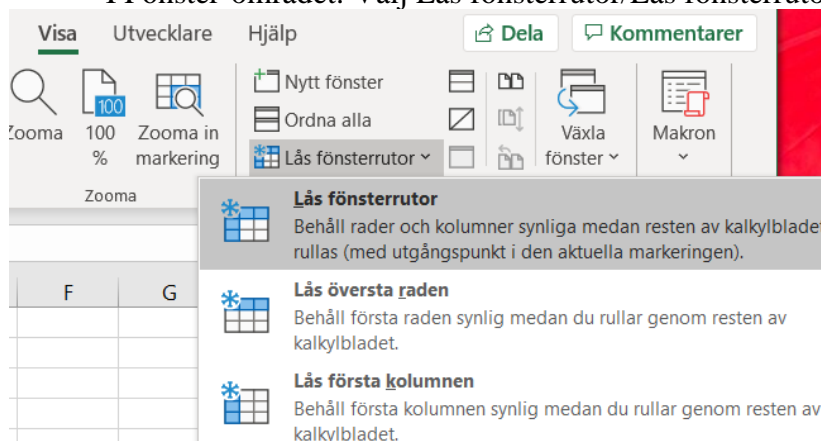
I Fönster-området. Välj Lås fönsterrutor/Lås fönsterruto

Visa Utvecklare Hjälp

Dela

Kommentarer

Zooma 100 % Zooma in markering

Zooma

Nytt fönster

Ordna alla

Lås fönsterrutor

Växla fönster

Makron

Lås fönsterrutor
Behåll rader och kolumner synliga medan resten av kalkylbladet rullas (med utgångspunkt i den aktuella markeringen).

Lås översta raden
Behåll första raden synlig medan du rullar genom resten av kalkylbladet.

Lås första kolumnen
Behåll första kolumnen synlig medan du rullar genom resten av kalkylbladet.

F G